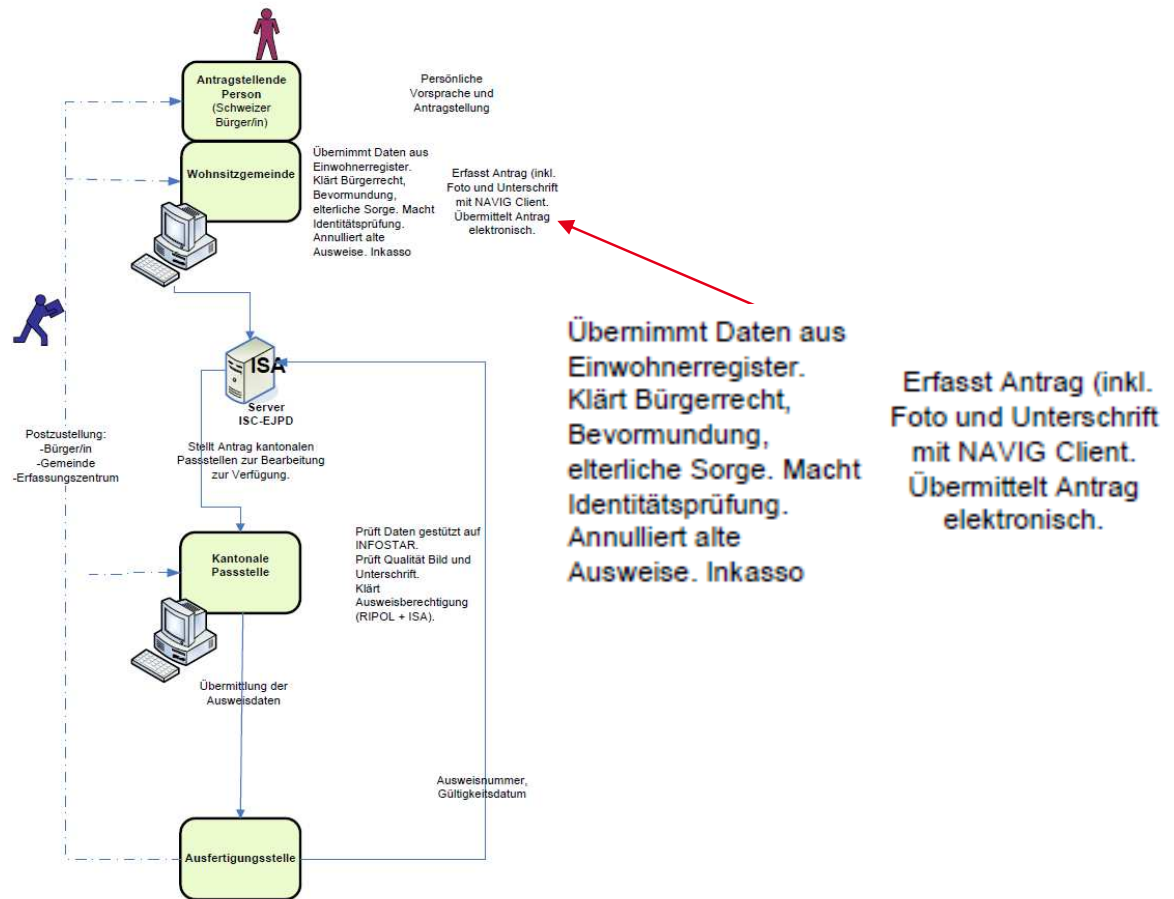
Antragstellende Person (Schweizer Bürger/in)

Persönliche Vorsprache und Antragstellung

Wohnsitzgemeinde

Übernimmt Daten aus Einwohnerregister. Klärt Bürgerrecht, Bevormundung, elterliche Sorge. Macht Identitätsprüfung. Annulliert alte Ausweise. Inkasso

Erfasst Antrag (inkl. Foto und Unterschrift mit NAVIG Client. Übermittelt Antrag elektronisch.

Übernimmt Daten aus Einwohnerregister. Klärt Bürgerrecht, Bevormundung, elterliche Sorge. Macht Identitätsprüfung. Annulliert alte Ausweise. Inkasso

Erfasst Antrag (inkl. Foto und Unterschrift mit NAVIG Client. Übermittelt Antrag elektronisch.

ISA

Server ISC-EJPD

Postzustellung:
-Bürger/in
-Gemeinde
-Erfassungszentrum

Stellt Antrag kantonalen Passstellen zur Bearbeitung zur Verfügung.

Kantonale Passstelle

Prüft Daten gestützt auf INFOSTAR. Prüft Qualität Bild und Unterschrift. Klärt Ausweisberechtigung (RIPOL + ISA).

Übermittlung der Ausweisdaten

Ausweisnummer, Gültigkeitsdatum

Ausfertigungsstelle